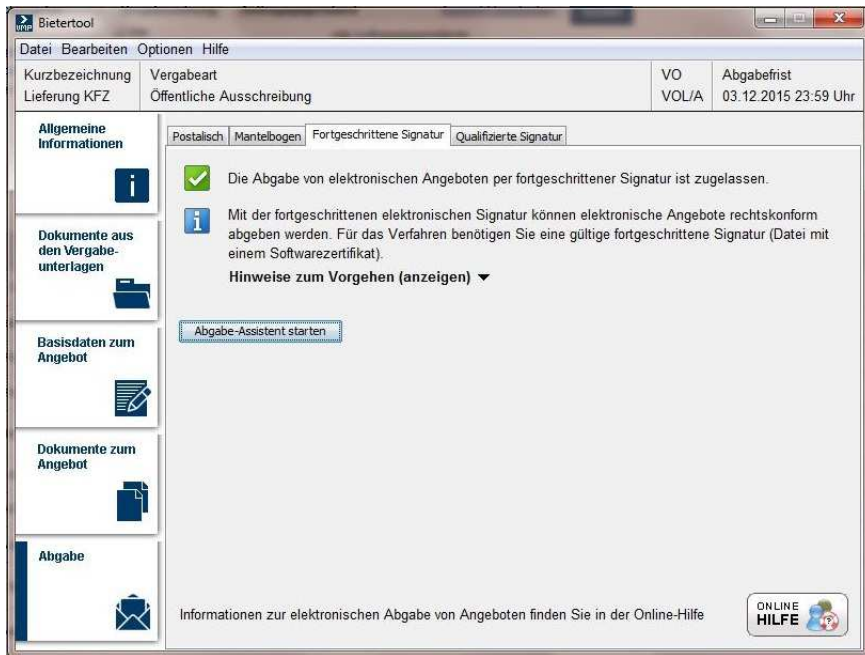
Bietertool

Datei Bearbeiten Optionen Hilfe

| Kurzbezeichnung | Vergabeart | VO | Abgabefrist |
|---|---|---|---|
| Lieferung KFZ | Öffentliche Ausschreibung | VOL/A | 03.12.2015 23:59 Uhr |

Allgemeine Informationen

Dokumente aus den Vergabeunterlagen

Basisdaten zum Angebot

Dokumente zum Angebot

Abgabe

Postalisch | Mantelbogen | Fortgeschrittene Signatur | Qualifizierte Signatur

Die Abgabe von elektronischen Angeboten per fortgeschrittener Signatur ist zugelassen.

Mit der fortgeschrittenen elektronischen Signatur können elektronische Angebote rechtskonform abgeben werden. Für das Verfahren benötigen Sie eine gültige fortgeschrittene Signatur (Datei mit einem Softwarezertifikat).

Hinweise zum Vorgehen (anzeigen) ▼

Abgabe-Assistent starten

Informationen zur elektronischen Abgabe von Angeboten finden Sie in der Online-Hilfe

ONLINE HILFE